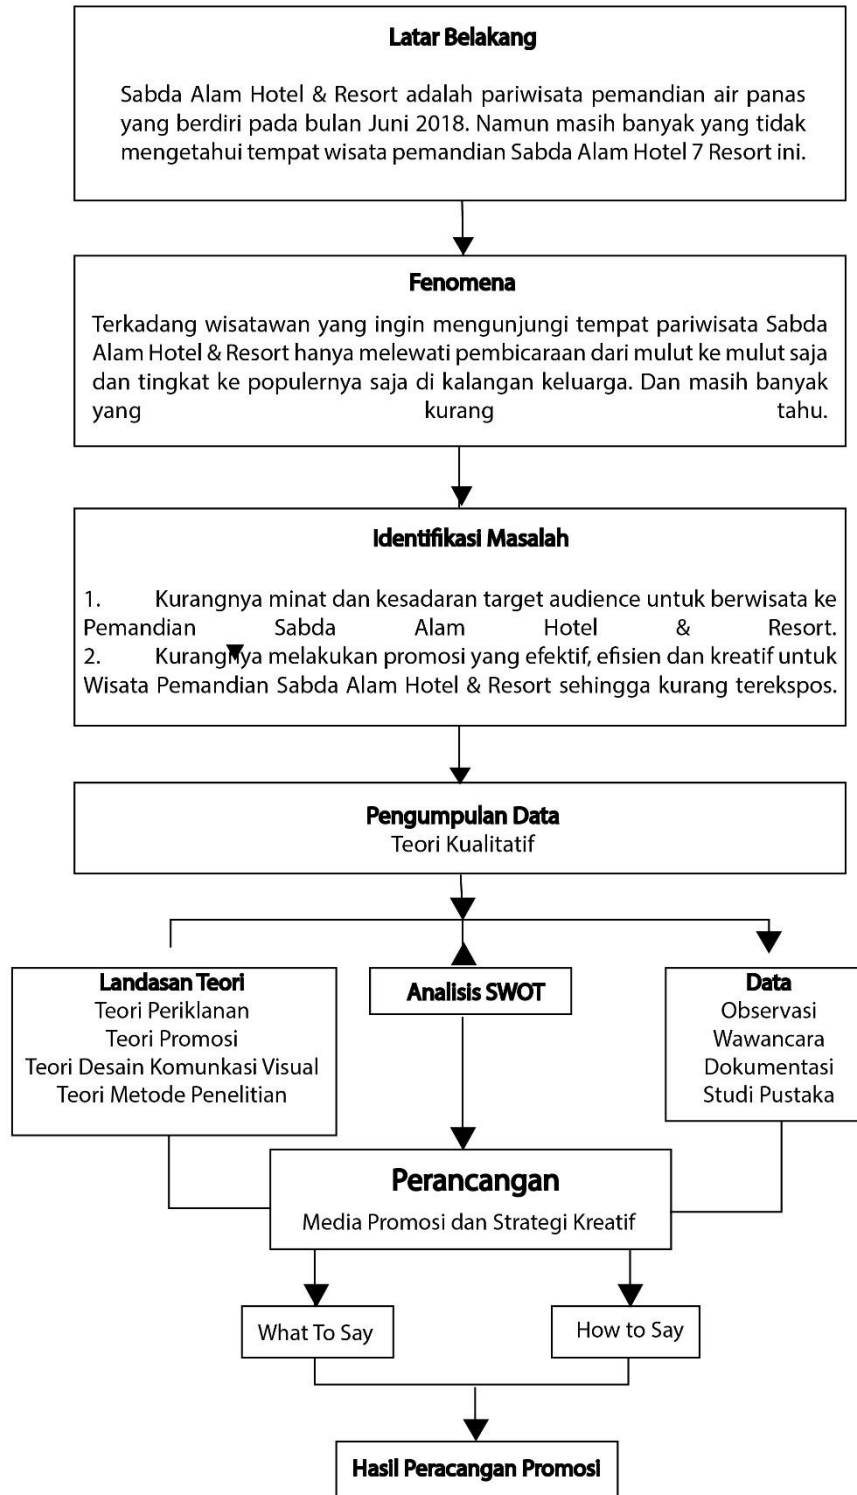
Latar Belakang

Sabda Alam Hotel & Resort adalah pariwisata pemandian air panas yang berdiri pada bulan Juni 2018. Namun masih banyak yang tidak mengetahui tempat wisata pemandian Sabda Alam Hotel 7 Resort ini.

Fenomena

Terkadang wisatawan yang ingin mengunjungi tempat pariwisata Sabda Alam Hotel & Resort hanya melewati pembicaraan dari mulut ke mulut saja dan tingkat ke populernya saja di kalangan keluarga. Dan masih banyak yang kurang tahu.

Identifikasi Masalah

1. Kurangnya minat dan kesadaran target audience untuk berwisata ke Pemandian Sabda Alam Hotel & Resort.
2. Kurangnya melakukan promosi yang efektif, efisien dan kreatif untuk Wisata Pemandian Sabda Alam Hotel & Resort sehingga kurang terekspos.

Pengumpulan Data
Teori Kualitatif

Landasan Teori
Teori Periklanan
Teori Promosi
Teori Desain Komunkasi Visual
Teori Metode Penelitian

Analisis SWOT

Data
Observasi
Wawancara
Dokumentasi
Studi Pustaka

Perancangan
Media Promosi dan Strategi Kreatif

What To Say

How to Say

Hasil Peracangan Promosi